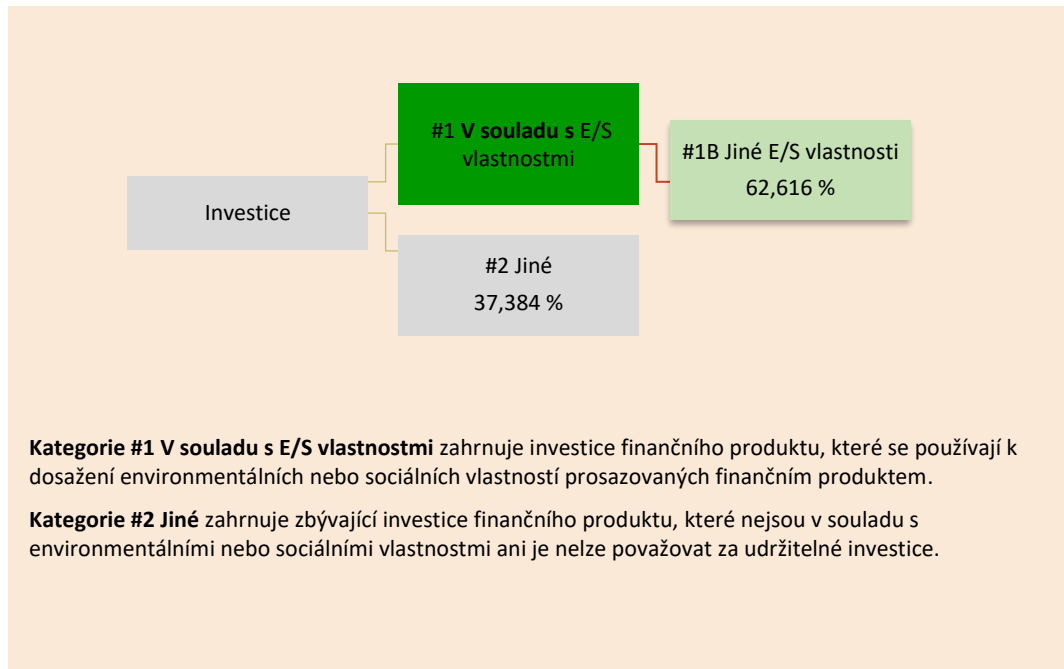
Investice

#1 V souladu s E/S vlastnostmi

#1B Jiné E/S vlastnosti
62,616 %

#2 Jiné
37,384 %

**Kategorie #1 V souladu s E/S vlastnostmi** zahrnuje investice finančního produktu, které se používají k dosažení environmentálních nebo sociálních vlastností prosazovaných finančním produktem.

**Kategorie #2 Jiné** zahrnuje zbývající investice finančního produktu, které nejsou v souladu s environmentálními nebo sociálními vlastnostmi ani je nelze považovat za udržitelné investice.